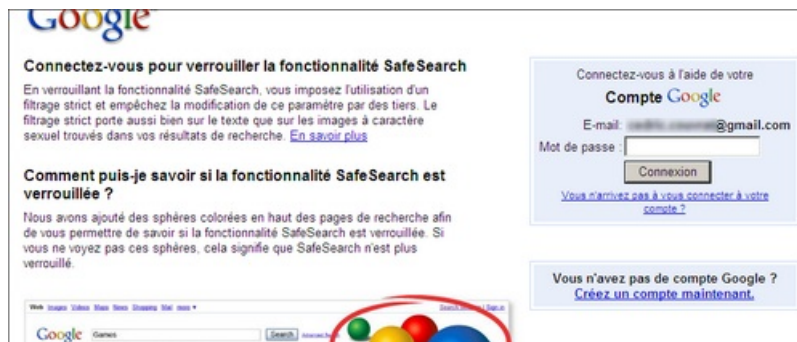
Google

Connectez-vous pour verrouiller la fonctionnalité SafeSearch

En verrouillant la fonctionnalité SafeSearch, vous imposez l'utilisation d'un filtrage strict et empêchez la modification de ce paramètre par des tiers. Le filtrage strict porte aussi bien sur le texte que sur les images à caractère sexuel trouvés dans vos résultats de recherche. En savoir plus

Comment puis-je savoir si la fonctionnalité SafeSearch est verrouillée ?

Nous avons ajouté des sphères colorées en haut des pages de recherche afin de vous permettre de savoir si la fonctionnalité SafeSearch est verrouillée. Si vous ne voyez pas ces sphères, cela signifie que SafeSearch n'est plus verrouillé.

Web Images Videos Maps News Shopping Mail more ▾

Google Games Search

Connectez-vous à l'aide de votre

Compte Google

E-mail: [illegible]@gmail.com

Mot de passe :

Connexion

Vous n'arrivez pas à vous connecter à votre compte ?

Vous n'avez pas de compte Google ?

Créez un compte maintenant.